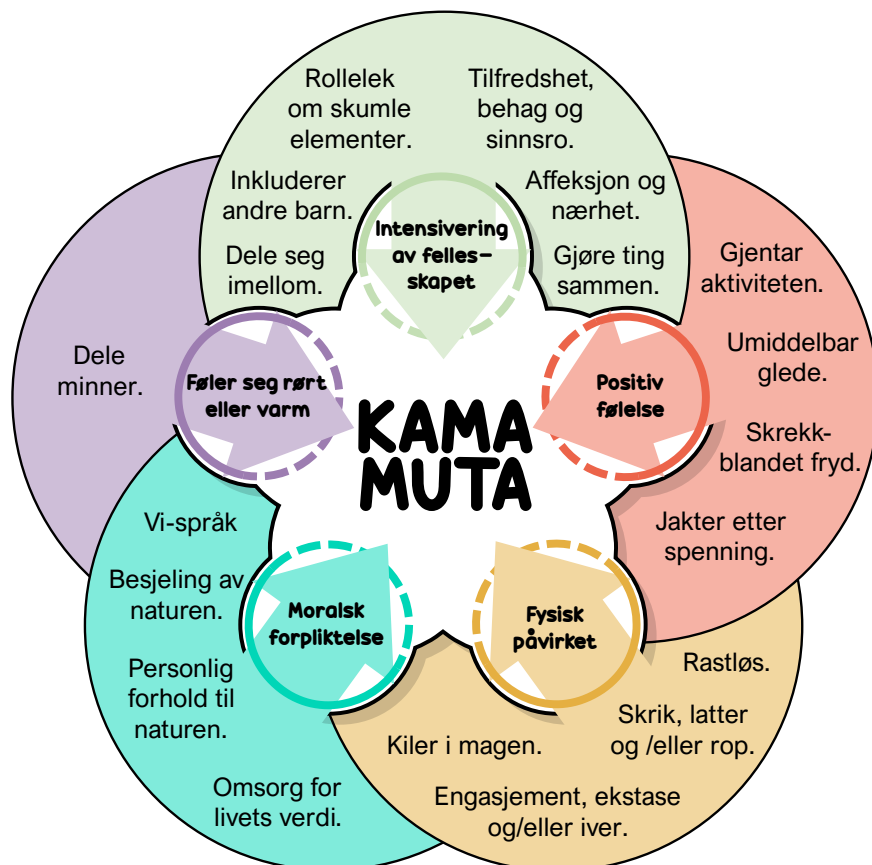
KAMA MUTA

Intensivering av fellesskapet

Rollelek om skumle elementer.

Tilfredshet, behag og sinnsro.

Inkluderer andre barn.

Affeksjon og nærhet.

Dele seg imellom.

Gjøre ting sammen.

Positiv følelse

Gjentar aktiviteten.

Umiddelbar glede.

Skrekkblandet fryd.

Jakter etter spenning.

Fysisk påvirket

Rastløs.

Skrik, latter og /eller rop.

Kiler i magen.

Engasjement, ekstase og/eller iver.

Moralsk forpliktelse

Vi-språk

Besjeling av naturen.

Personlig forhold til naturen.

Omsorg for livets verdi.

Føler seg rørt eller varm

Dele minner.